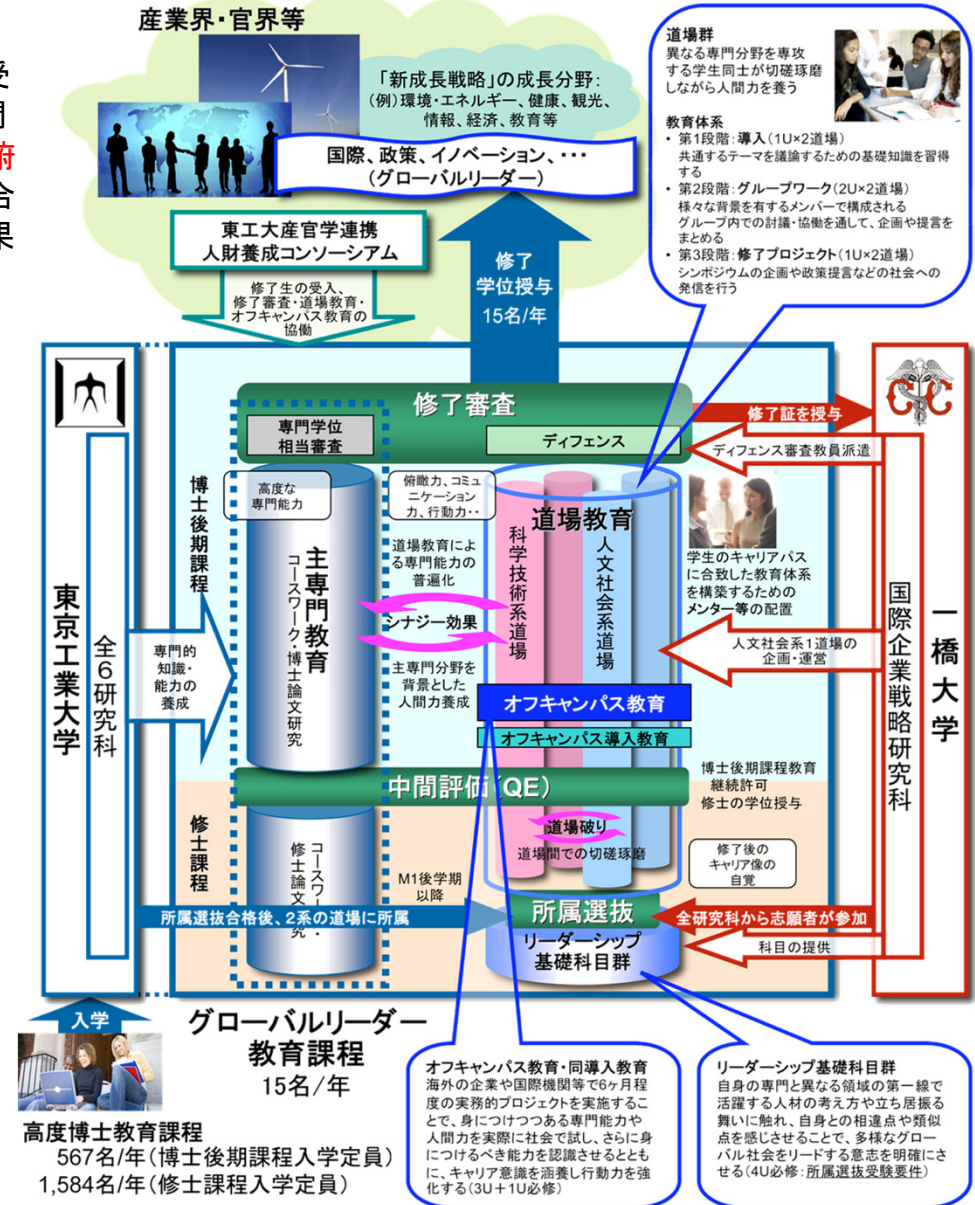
産業界・官界等

「新成長戦略」の成長分野:
(例)環境・エネルギー、健康、観光、情報、経済、教育等

国際、政策、イノベーション、・・・
(グローバルリーダー)

道場群
異なる専門分野を専攻する学生同士が切磋琢磨しながら人間力を養う

教育体系
・第1段階:導入(1U×2道場)
共通するテーマを議論するための基礎知識を習得する
・第2段階:グループワーク(2U×2道場)
様々な背景を有するメンバーで構成されるグループ内での討議・協働を通して、企画や提言をまとめる
・第3段階:修了プロジェクト(1U×2道場)
シンポジウムの企画や政策提言などの社会への発信を行う

東工大産官学連携
人財養成コンソーシアム

修了生の受入、修了審査・道場教育・オフキャンパス教育の協働

修了
学位授与
15名/年

修了審査

専門学位相当審査

ディフェンス

修了証を授与

ディフェンス審査教員派遣

博士後期課程

高度な専門能力

主専門教育
コースワーク・博士論文研究

俯瞰力、コミュニケーション力、行動力・・

道場教育による専門能力の普遍化

シナジー効果

主専門分野を背景とした人間力養成

道場教育

科学技術系道場

人文社会系道場

学生のキャリアパスに合致した教育体系を構築するためのメンター等の配置

人文社会系1道場の企画・運営

東京工業大学

全6研究科

専門的知識・能力の養成

オフキャンパス教育

オフキャンパス導入教育

中間評価(QE)

博士後期課程教育継続許可
修士の学位授与

修士課程

コースワーク・修士論文研究

道場破り

道場間での切磋琢磨

修了後のキャリア像の自覚

M1後学期以降

所属選抜合格後、2系の道場に所属

所属選抜

全研究科から志願者が参加

リーダーシップ基礎科目群

科目の提供

国際企業戦略研究科

一橋大学

入学

グローバルリーダー教育課程
15名/年

高度博士教育課程
567名/年(博士後期課程入学定員)
1,584名/年(修士課程入学定員)

オフキャンパス教育・同導入教育
海外の企業や国際機関等で6ケ月程度の実務的プロジェクトを実施することで、身につけつつある専門能力や人間力を実際に社会で試し、さらに身につけるべき能力を認識させるとともに、キャリア意識を涵養し行動力を強化する(3U+1U必修)

リーダーシップ基礎科目群
自身の専門と異なる領域の第一線で活躍する人材の考え方や立ち居振る舞いに触れ、自身との相違点や類似点を感じさせることで、多様なグローバル社会をリードする意志を明確にさせる(4U必修:所属選抜受験要件)